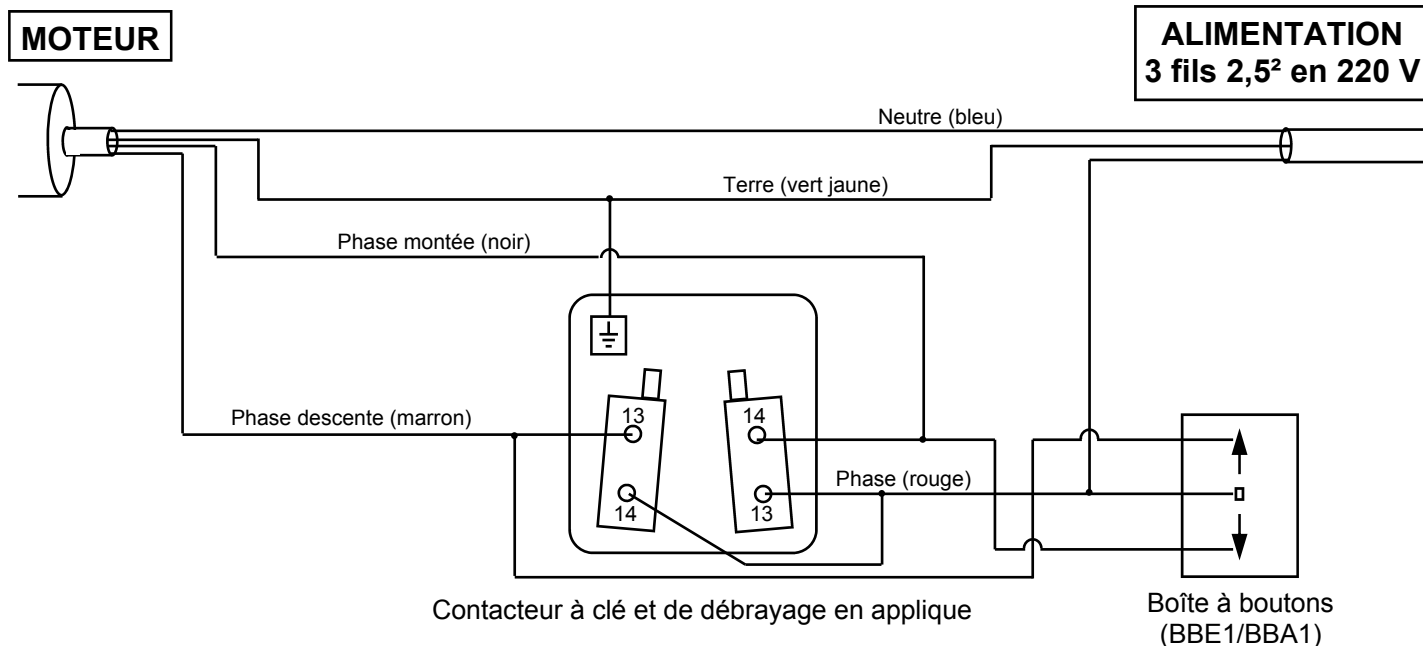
MOTEUR

ALIMENTATION
3 fils 2,5² en 220 V

Neutre (bleu)

Terre (vert jaune)

Phase montée (noir)

Phase descente (marron)

13

14

14

13

Phase (rouge)

Contacteur à clé et de débrayage en applique

Boîte à boutons
(BBE1/BBA1)